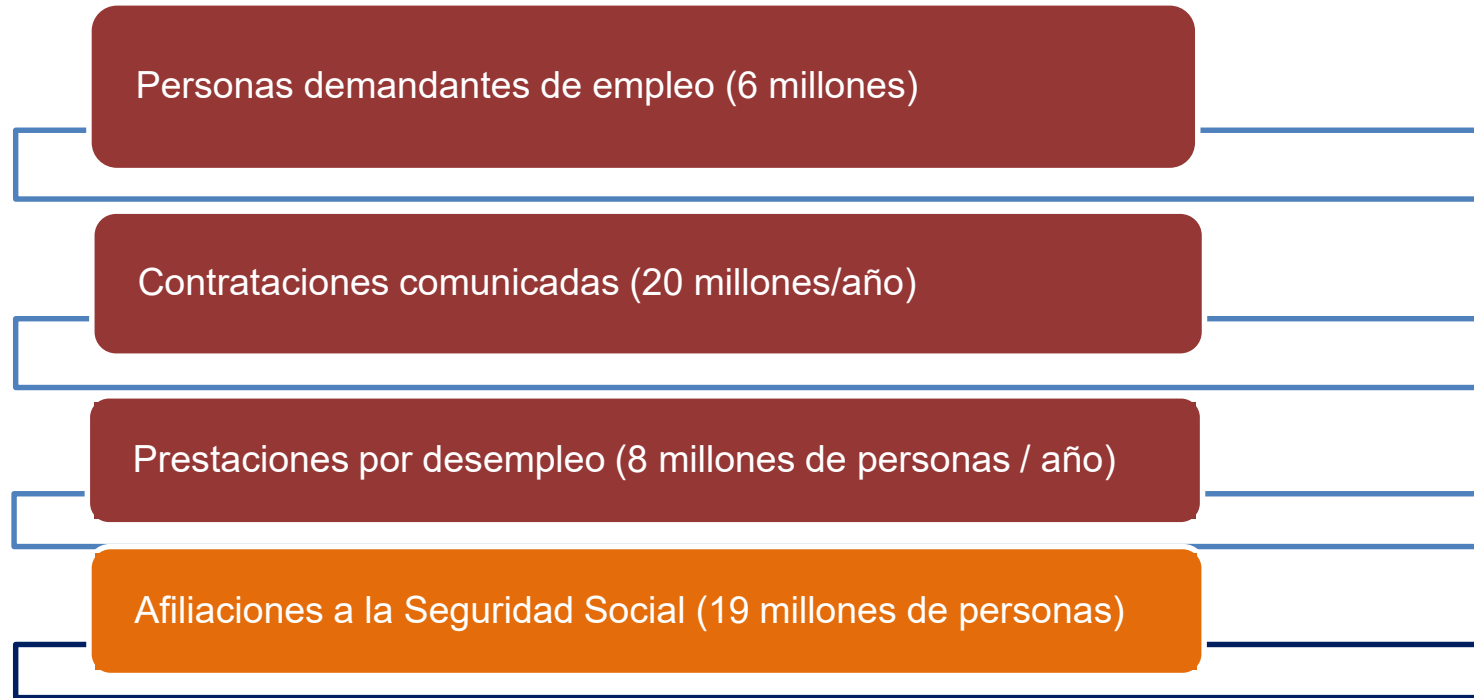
Personas demandantes de empleo (6 millones)

Contrataciones comunicadas (20 millones/año)

Prestaciones por desempleo (8 millones de personas / año)

Afiliaciones a la Seguridad Social (19 millones de personas)